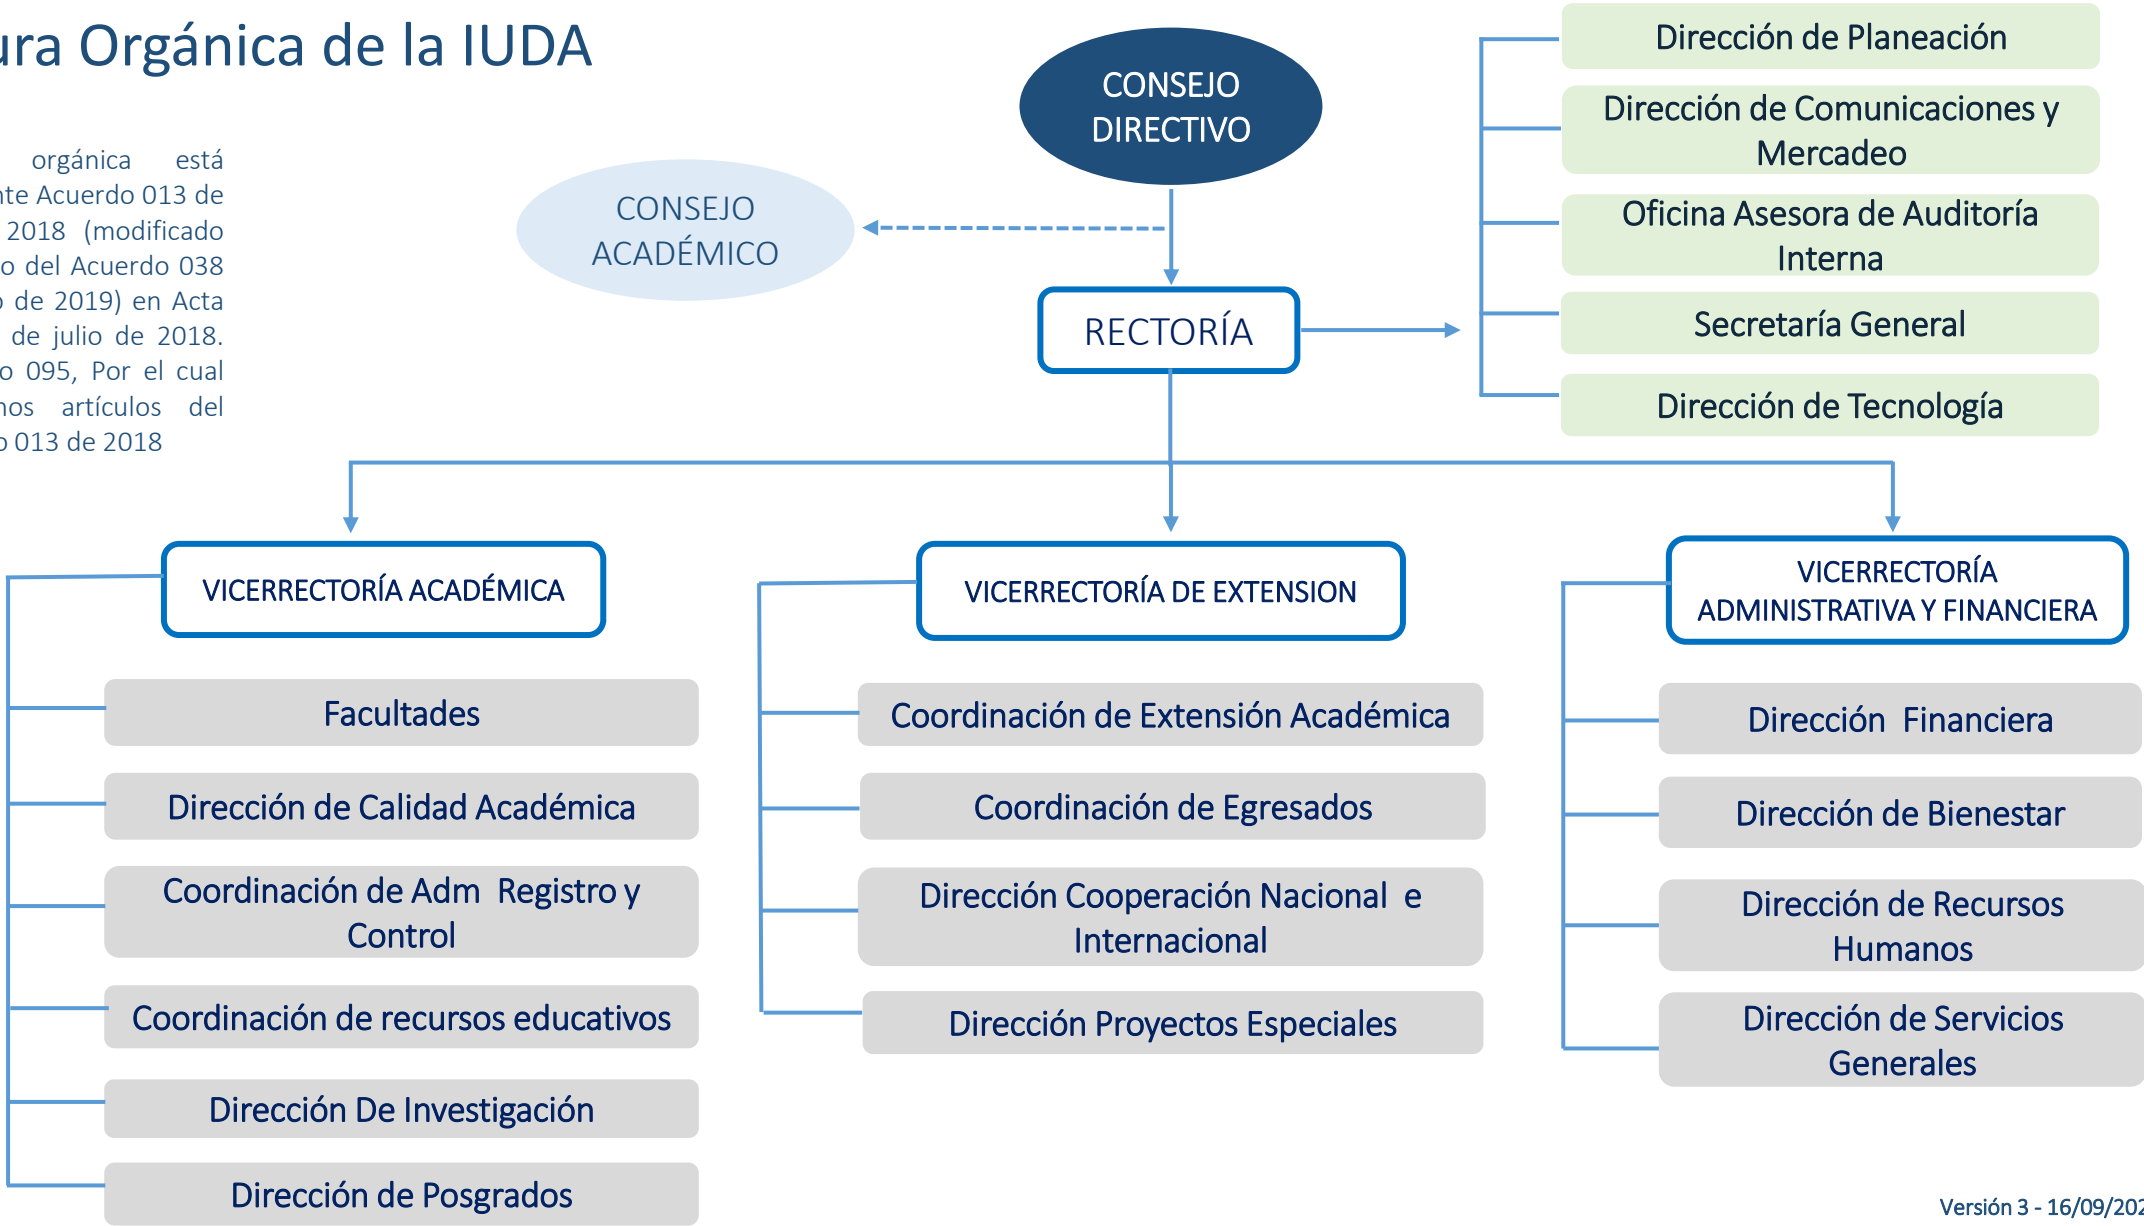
ura Orgánica de la IUDA

orgánica está
nte Acuerdo 013 de
2018 (modificado
o del Acuerdo 038
de 2019) en Acta
de julio de 2018.
o 095, Por el cual
nos artículos del
o 013 de 2018

CONSEJO DIRECTIVO

CONSEJO ACADÉMICO

RECTORÍA

Dirección de Planeación

Dirección de Comunicaciones y Mercadeo

Oficina Asesora de Auditoría Interna

Secretaría General

Dirección de Tecnología

VICERRECTORÍA ACADÉMICA

Facultades

Dirección de Calidad Académica

Coordinación de Adm Registro y Control

Coordinación de recursos educativos

Dirección De Investigación

Dirección de Posgrados

VICERRECTORÍA DE EXTENSION

Coordinación de Extensión Académica

Coordinación de Egresados

Dirección Cooperación Nacional e Internacional

Dirección Proyectos Especiales

VICERRECTORÍA ADMINISTRATIVA Y FINANCIERA

Dirección Financiera

Dirección de Bienestar

Dirección de Recursos Humanos

Dirección de Servicios Generales

Versión 3 - 16/09/20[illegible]